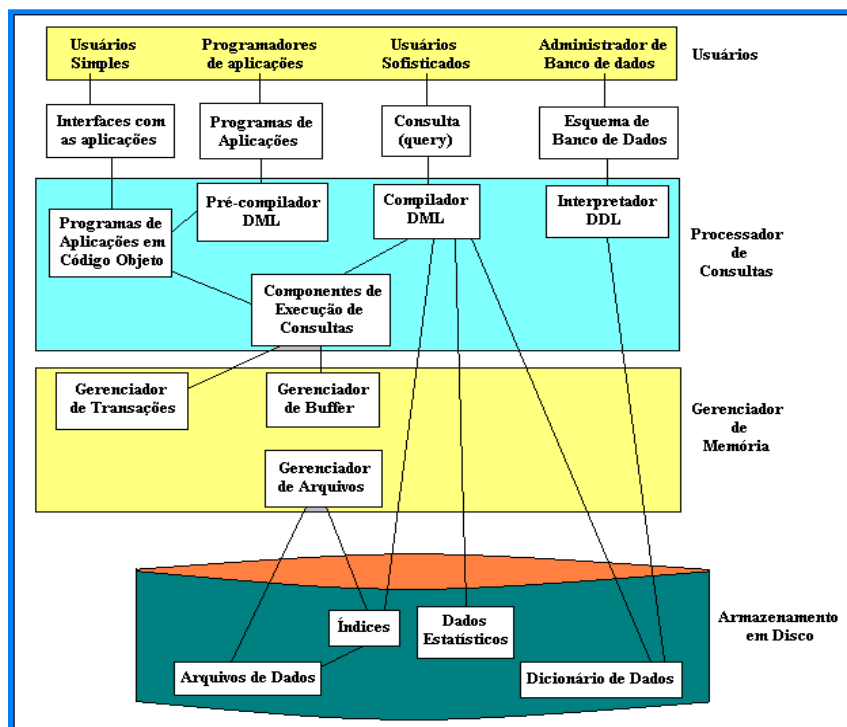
Usuários Simples

Programadores de aplicações

Usuários Sofisticados

Administrador de Banco de dados

Usuários

Interfaces com as aplicações

Programas de Aplicações

Consulta (query)

Esquema de Banco de Dados

Programas de Aplicações em Código Objeto

Pré-compilador DML

Compilador DML

Interpretador DDL

Processador de Consultas

Componentes de Execução de Consultas

Gerenciador de Transações

Gerenciador de Buffer

Gerenciador de Memória

Gerenciador de Arquivos

Índices

Dados Estatísticos

Armazenamento em Disco

Arquivos de Dados

Dicionário de Dados